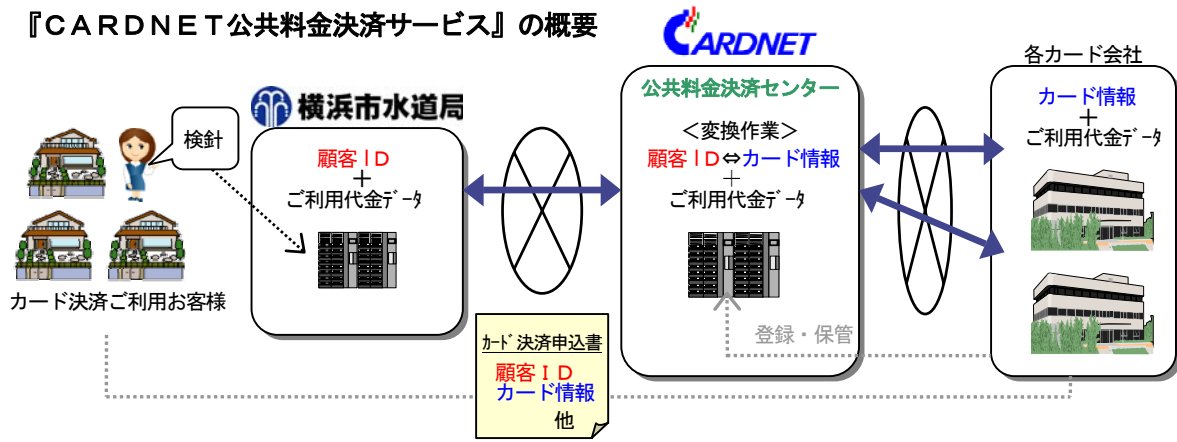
『ＣＡＲＤＮＥＴ公共料金決済サービス』の概要

CARDNET

横浜市水道局

検針

カード決済ご利用お客様

顧客ＩＤ
＋
ご利用代金データ

公共料金決済センター

＜変換作業＞
顧客ＩＤ⇔カード情報
＋
ご利用代金データ

各カード会社

カード情報
＋
ご利用代金データ

登録・保管

カード決済申込書
顧客ＩＤ
カード情報
他